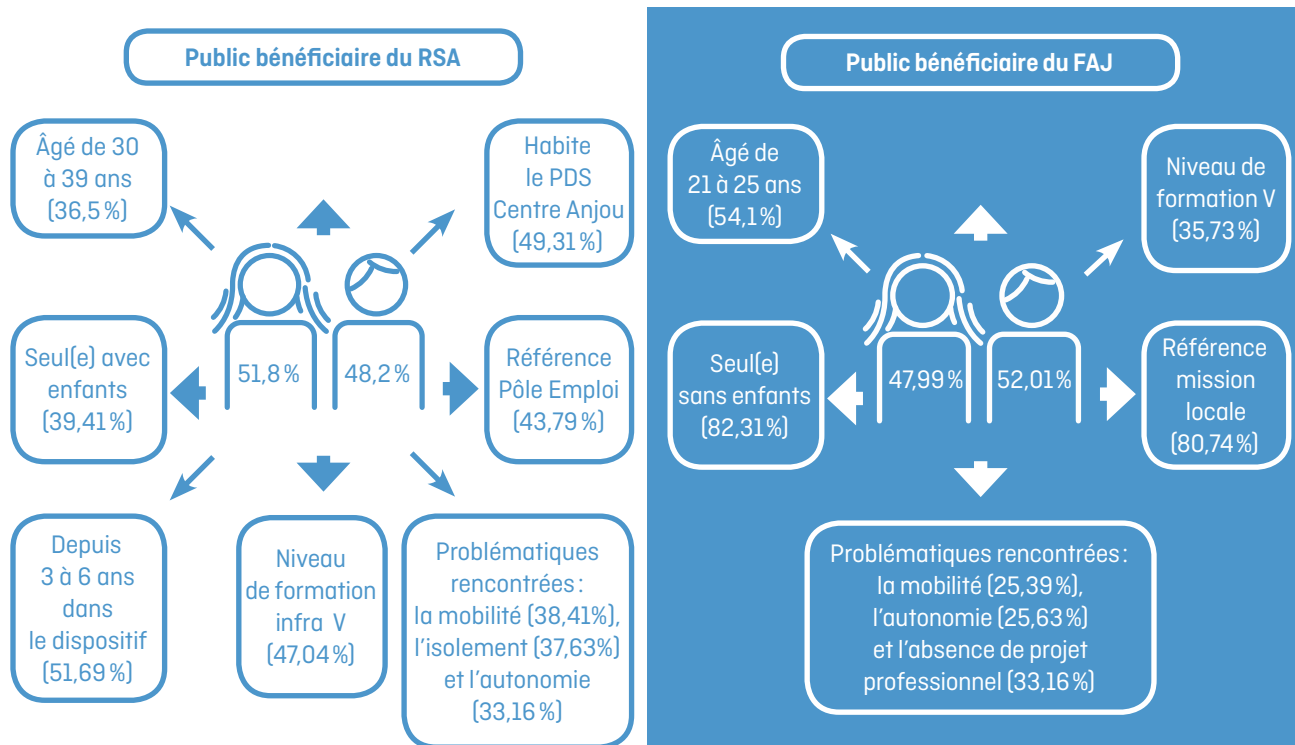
Public bénéficiaire du RSA

Âgé de 30 à 39 ans (36,5 %)

Habite le PDS Centre Anjou (49,31 %)

51,8 %

48,2 %

Seul(e) avec enfants (39,41 %)

Référence Pôle Emploi (43,79 %)

Depuis 3 à 6 ans dans le dispositif (51,69 %)

Niveau de formation infra V (47,04 %)

Problématiques rencontrées : la mobilité (38,41%), l'isolement (37,63%) et l'autonomie (33,16 %)

Public bénéficiaire du FAJ

Âgé de 21 à 25 ans (54,1%)

Niveau de formation V (35,73 %)

47,99 %

52,01%

Seul(e) sans enfants (82,31%)

Référence mission locale (80,74 %)

Problématiques rencontrées : la mobilité (25,39 %), l'autonomie (25,63 %) et l'absence de projet professionnel (33,16 %)